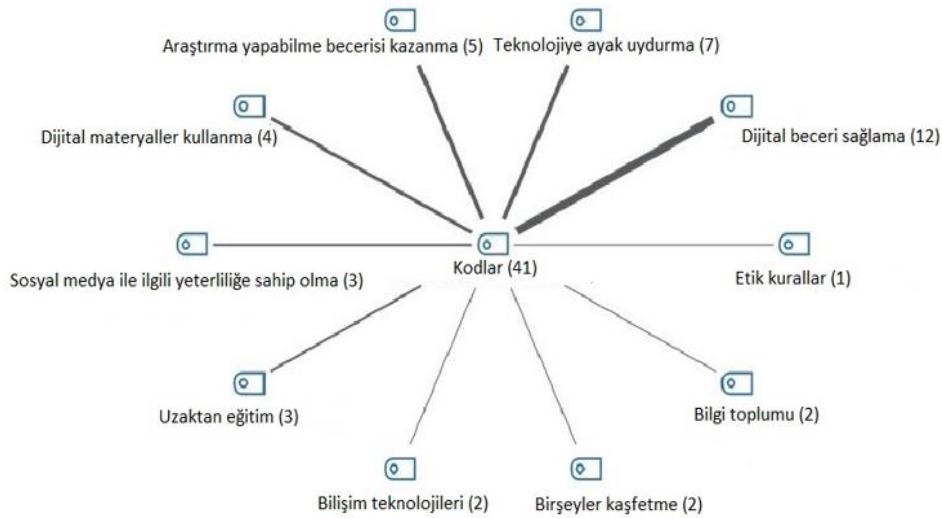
Araştırma yapabilme becerisi kazanma (5)

Teknolojiye ayak uydurma (7)

Dijital materyaller kullanma (4)

Dijital beceri sağlama (12)

Sosyal medya ile ilgili yeterliliğe sahip olma (3)

Kodlar (41)

Etik kurallar (1)

Uzaktan eğitim (3)

Bilgi toplumu (2)

Bilişim teknolojileri (2)

Birşeyler kaşfetme (2)